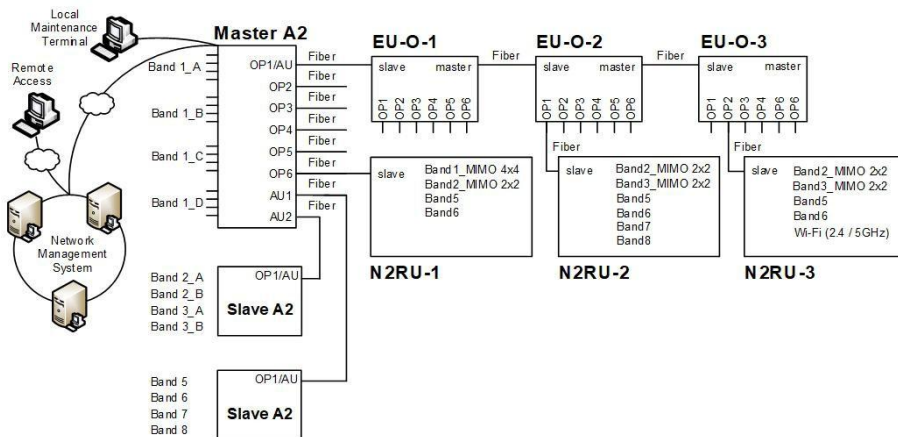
Local Maintenance Terminal

Remote Access

Network Management System

Master A2

Band 1_A

Band 1_B

Band 1_C

Band 1_D

OP1/AU
OP2
OP3
OP4
OP5
OP6
AU1
AU2

Fiber
Fiber
Fiber
Fiber
Fiber
Fiber
Fiber
Fiber

EU-O-1
slave master
OP1 OP2 OP3 OP4 OP5 OP6

Fiber

EU-O-2
slave master
OP1 OP2 OP3 OP4 OP5 OP6

Fiber

EU-O-3
slave master
OP1 OP2 OP3 OP4 OP6 OP6

slave
Band1_MIMO 4x4
Band2_MIMO 2x2
Band5
Band6

N2RU-1

Fiber

slave
Band2_MIMO 2x2
Band3_MIMO 2x2
Band5
Band6
Band7
Band8

N2RU-2

Fiber

slave
Band2_MIMO 2x2
Band3_MIMO 2x2
Band5
Band6
Wi-Fi (2.4 / 5GHz)

N2RU-3

Band 2_A
Band 2_B
Band 3_A
Band 3_B

OP1/AU
Slave A2

Band 5
Band 6
Band 7
Band 8

OP1/AU
Slave A2